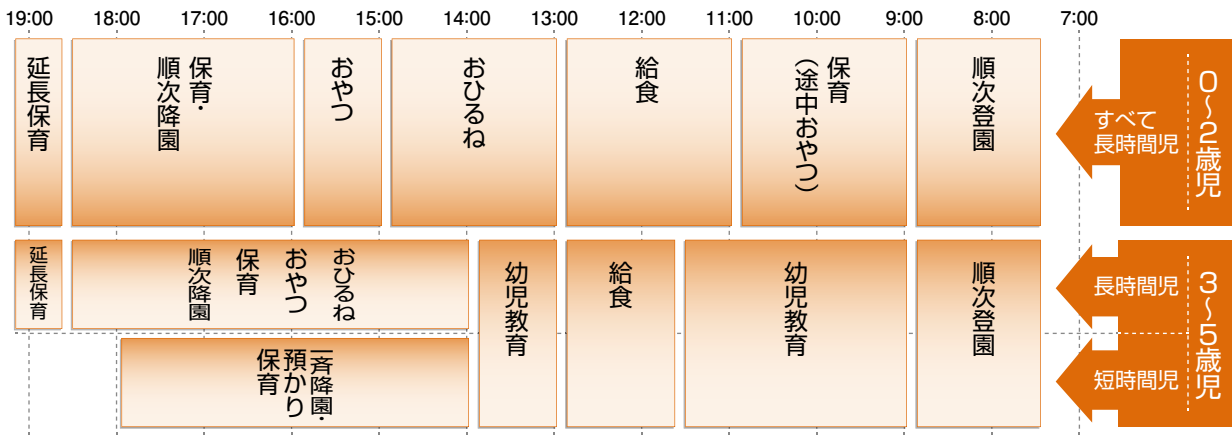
19:00 18:00 17:00 16:00 15:00 14:00 13:00 12:00 11:00 10:00 9:00 8:00 7:00

0~2歳児
すべて長時間児

延長保育
保育・順次降園
おやつ
おひるね
給食
保育（途中おやつ）
順次登園

3~5歳児
長時間児
短時間児

延長保育
順次降園
保育
おやつ
おひるね
一斉降園・預かり保育
幼児教育
給食
幼児教育
順次登園